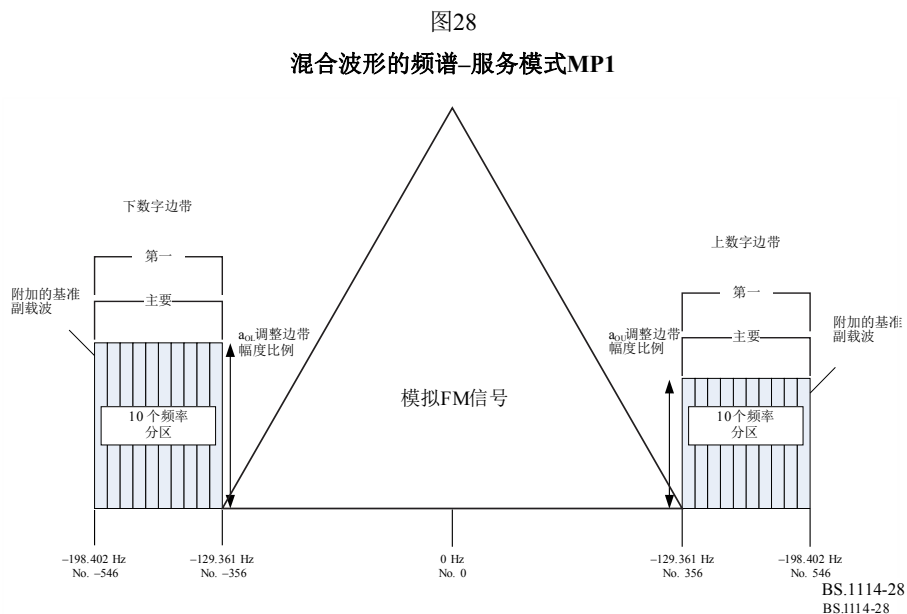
图28

混合波形的频谱–服务模式MP1

下数字边带

第一

主要

附加的基准副载波

$a_{OL}$调整边带幅度比例

10 个频率分区

模拟FM信号

上数字边带

第一

主要

附加的基准副载波

$a_{OU}$调整边带幅度比例

10 个频率分区

–198.402 Hz
No. –546

–129.361 Hz
No. –356

0 Hz
No. 0

–129.361 Hz
No. 356

–198.402 Hz
No. 546

BS.1114-28
BS.1114-28